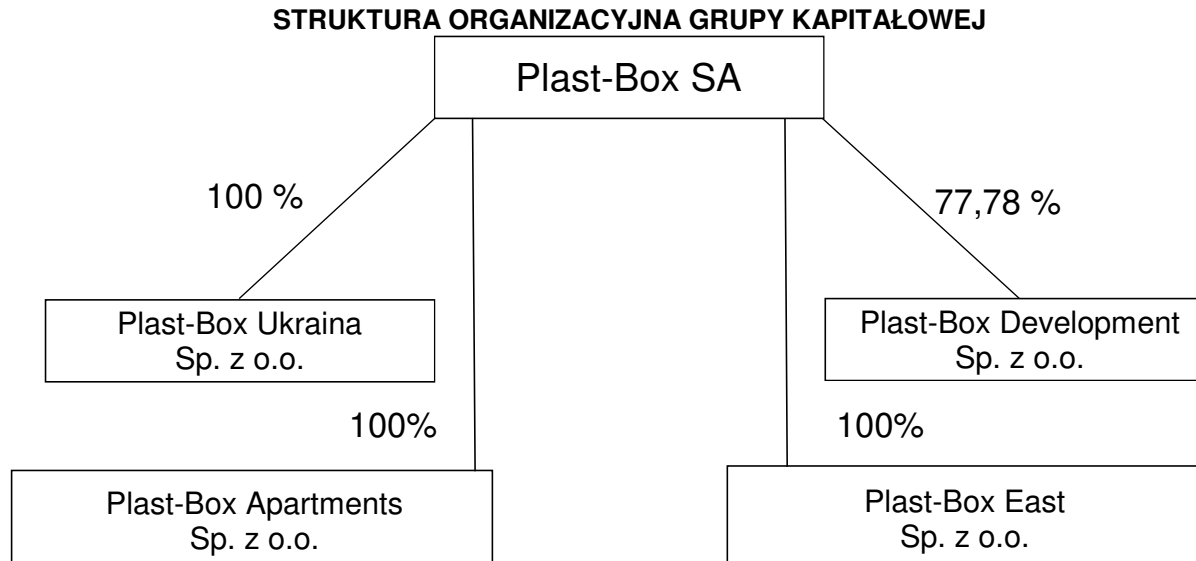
STRUKTURA ORGANIZACYJNA GRUPY KAPITAŁOWEJ

Plast-Box SA

100 %

77,78 %

Plast-Box Ukraina Sp. z o.o.

Plast-Box Development Sp. z o.o.

100%

100%

Plast-Box Apartments Sp. z o.o.

Plast-Box East Sp. z o.o.